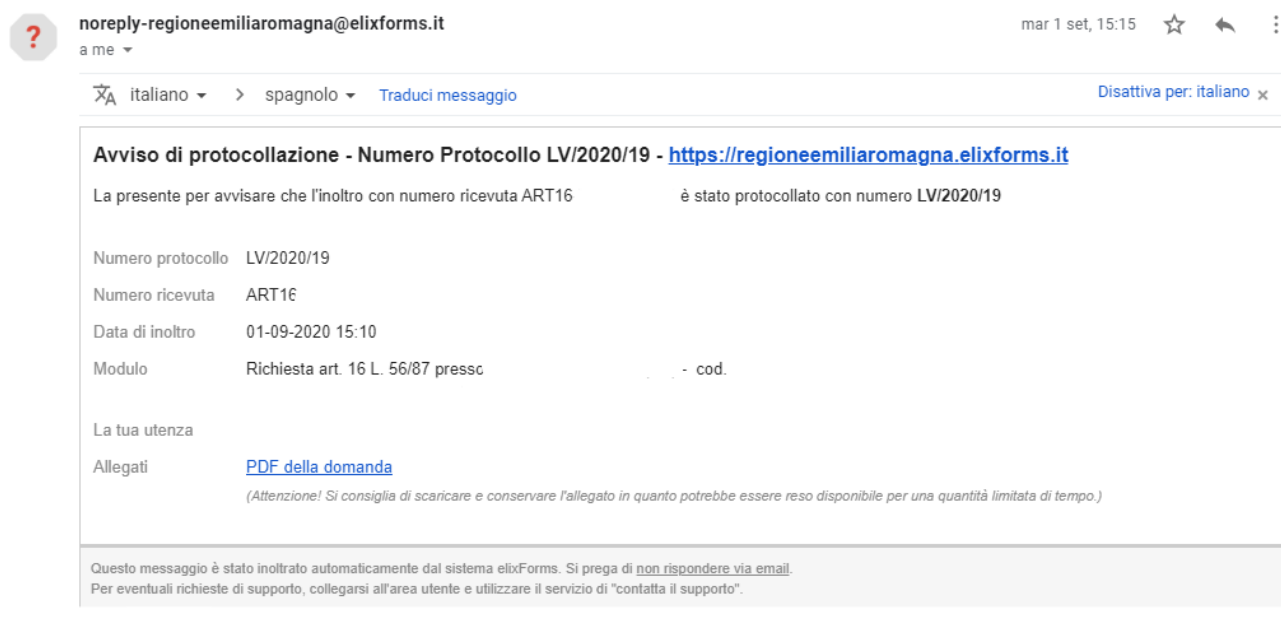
?

noreply-regioneemiliaromagna@elixforms.it
a me

mar 1 set, 15:15

italiano > spagnolo Traduci messaggio

Disattiva per: italiano ×

Avviso di protocollazione - Numero Protocollo LV/2020/19 - https://regioneemiliaromagna.elixforms.it

La presente per avvisare che l'inoltro con numero ricevuta ART16 è stato protocollato con numero **LV/2020/19**

| | |
|---|---|
| Numero protocollo | LV/2020/19 |
| Numero ricevuta | ART16 |
| Data di inoltro | 01-09-2020 15:10 |
| Modulo | Richiesta art. 16 L. 56/87 presso - cod. |

La tua utenza

Allegati PDF della domanda

(Attenzione! Si consiglia di scaricare e conservare l'allegato in quanto potrebbe essere reso disponibile per una quantità limitata di tempo.)

Questo messaggio è stato inoltrato automaticamente dal sistema elixForms. Si prega di non rispondere via email.
Per eventuali richieste di supporto, collegarsi all'area utente e utilizzare il servizio di "contatta il supporto".